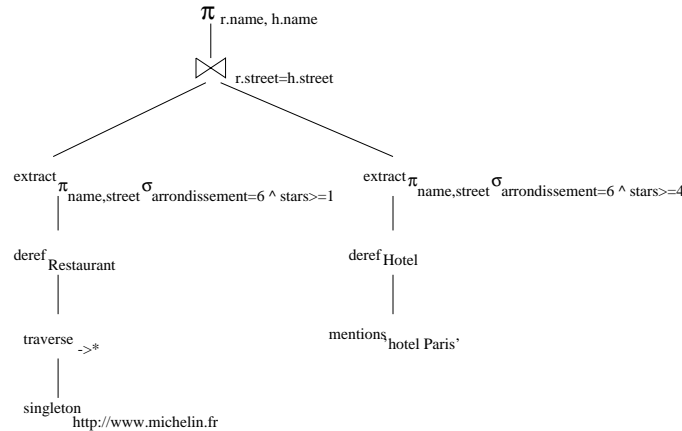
$\pi_{\text{r.name, h.name}}$

$\bowtie_{\text{r.street=h.street}}$

$\text{extract}\ \pi_{\text{name,street}}\ \sigma_{\text{arrondissement=6 ^ stars>=1}}$

$\text{deref}_{\text{Restaurant}}$

$\text{traverse}_{\text{->*}}$

$\text{singleton}_{\text{http://www.michelin.fr}}$

$\text{extract}\ \pi_{\text{name,street}}\ \sigma_{\text{arrondissement=6 ^ stars>=4}}$

$\text{deref}_{\text{Hotel}}$

$\text{mentions}_{\text{hotel Paris'}}$